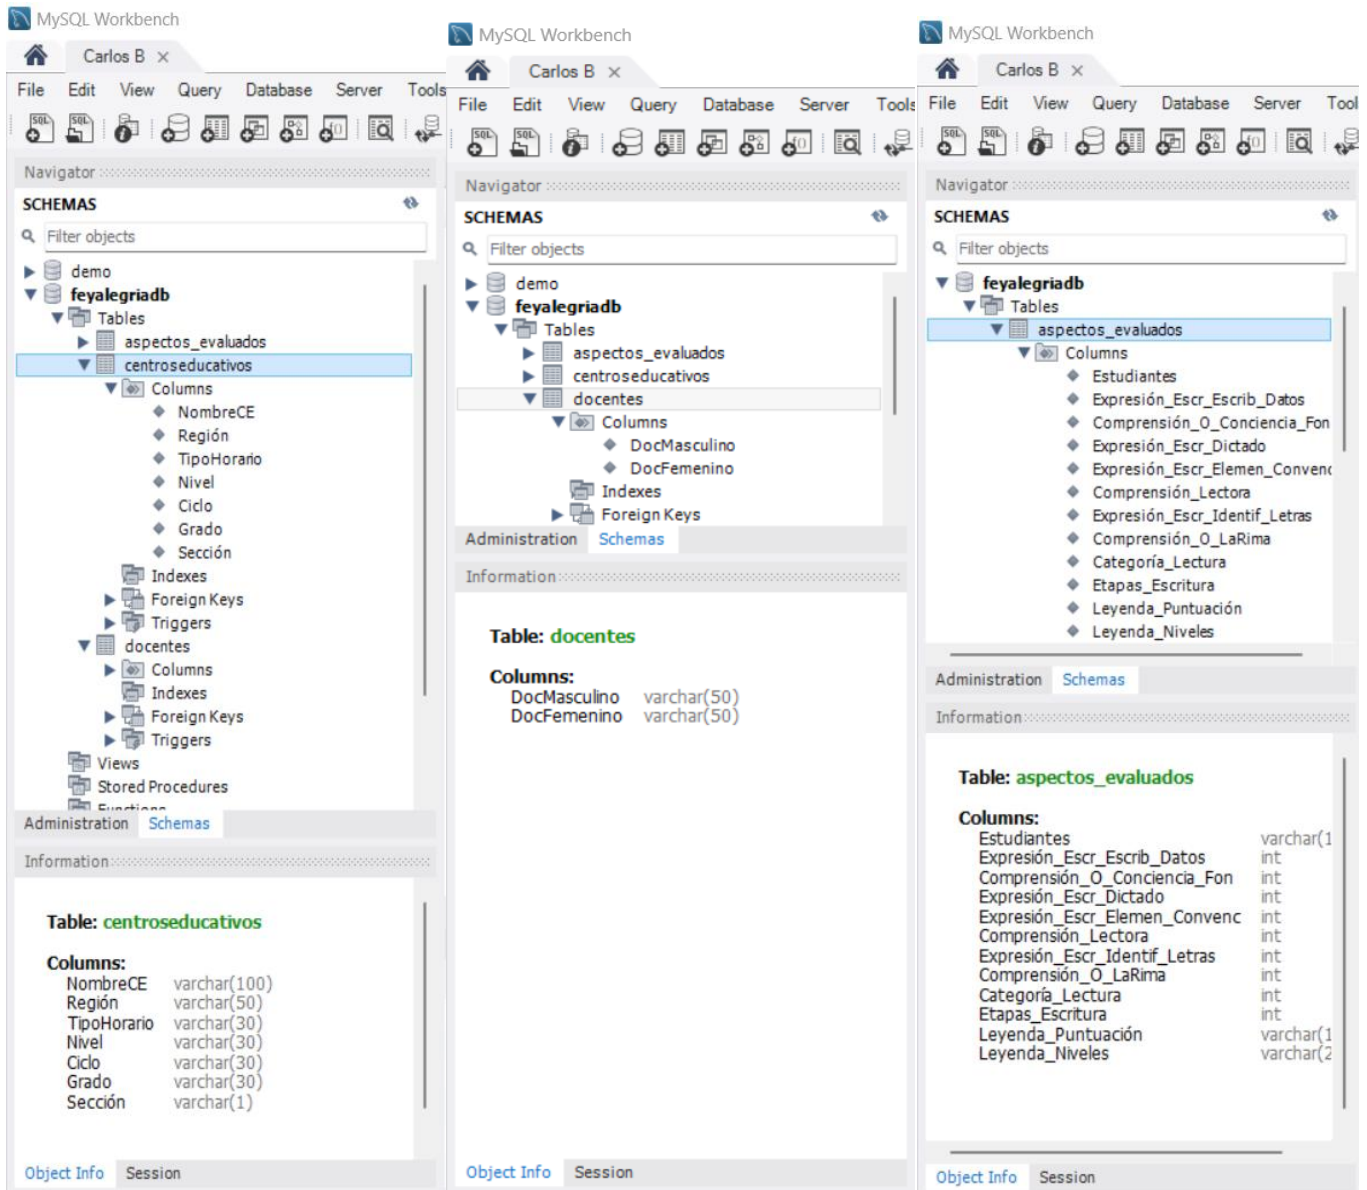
MySQL Workbench

Carlos B ×

File Edit View Query Database Server Tools

Navigator

SCHEMAS

Filter objects

demo
feyalegriadb
Tables
aspectos_evaluados
centroseducativos
Columns
NombreCE
Región
TipoHorario
Nivel
Ciclo
Grado
Sección
Indexes
Foreign Keys
Triggers
docentes
Columns
Indexes
Foreign Keys
Triggers
Views
Stored Procedures
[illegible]

Administration Schemas

Information

Table: centroseducativos

Columns:
| NombreCE | varchar(100) |
|---|---|
| Región | varchar(50) |
| TipoHorario | varchar(30) |
| Nivel | varchar(30) |
| Ciclo | varchar(30) |
| Grado | varchar(30) |
| Sección | varchar(1) |

Object Info Session

MySQL Workbench

Carlos B ×

File Edit View Query Database Server Tools

Navigator

SCHEMAS

Filter objects

demo
feyalegriadb
Tables
aspectos_evaluados
centroseducativos
docentes
Columns
DocMasculino
DocFemenino
Indexes
Foreign Keys

Administration Schemas

Information

Table: docentes

Columns:
| DocMasculino | varchar(50) |
|---|---|
| DocFemenino | varchar(50) |

Object Info Session

MySQL Workbench

Carlos B ×

File Edit View Query Database Server Tool

Navigator

SCHEMAS

Filter objects

feyalegriadb
Tables
aspectos_evaluados
Columns
Estudiantes
Expresión_Escr_Escrib_Datos
Comprensión_O_Conciencia_Fon
Expresión_Escr_Dictado
Expresión_Escr_Elemen_Convenc
Comprensión_Lectora
Expresión_Escr_Identif_Letras
Comprensión_O_LaRima
Categoría_Lectura
Etapas_Escritura
Leyenda_Puntuación
Leyenda_Niveles

Administration Schemas

Information

Table: aspectos_evaluados

Columns:
| Estudiantes | varchar(1 |
|---|---|
| Expresión_Escr_Escrib_Datos | int |
| Comprensión_O_Conciencia_Fon | int |
| Expresión_Escr_Dictado | int |
| Expresión_Escr_Elemen_Convenc | int |
| Comprensión_Lectora | int |
| Expresión_Escr_Identif_Letras | int |
| Comprensión_O_LaRima | int |
| Categoría_Lectura | int |
| Etapas_Escritura | int |
| Leyenda_Puntuación | varchar(1 |
| Leyenda_Niveles | varchar(2 |

Object Info Session